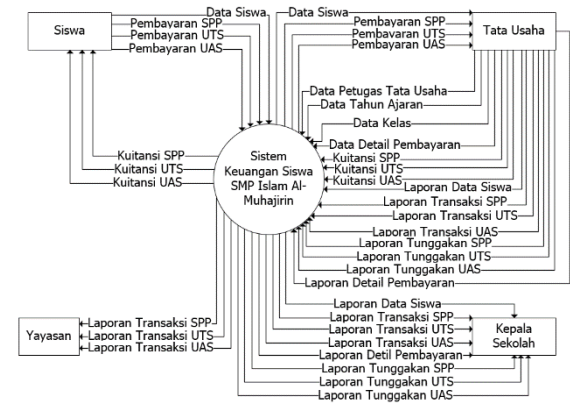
Siswa

Pembayaran SPP
Pembayaran UTS
Pembayaran UAS

Data Siswa
Data Siswa

Pembayaran SPP
Pembayaran UTS
Pembayaran UAS

Tata Usaha

Data Petugas Tata Usaha
Data Tahun Ajaran
Data Kelas
Data Detail Pembayaran
Kuitansi SPP
Kuitansi UTS
Kuitansi UAS

Kuitansi SPP
Kuitansi UTS
Kuitansi UAS

Sistem Keuangan Siswa SMP Islam Al-Muhajirin

Laporan Data Siswa
Laporan Transaksi SPP
Laporan Transaksi UTS
Laporan Transaksi UAS
Laporan Tunggakan SPP
Laporan Tunggakan UTS
Laporan Tunggakan UAS
Laporan Detail Pembayaran

Yayasan

Laporan Transaksi SPP
Laporan Transaksi UTS
Laporan Transaksi UAS

Laporan Data Siswa
Laporan Transaksi SPP
Laporan Transaksi UTS
Laporan Transaksi UAS
Laporan Detil Pembayaran
Laporan Tunggakan SPP
Laporan Tunggakan UTS
Laporan Tunggakan UAS

Kepala Sekolah